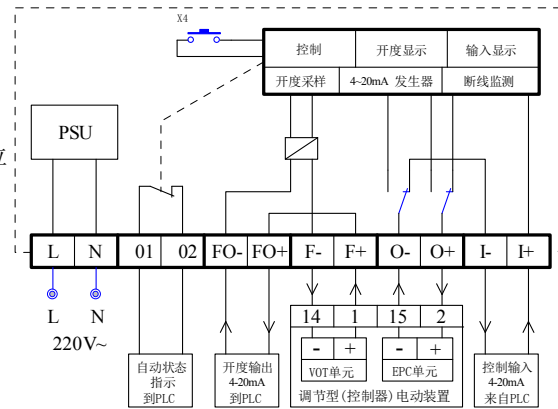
X4

| 控制 | 开度显示 | 输入显示 |
|---|---|---|
| 开度采样 | 4~20mA 发生器 | 断线监测 |

PSU

豆

| L | N | 01 | 02 | FO- | FO+ | F- | F+ | O- | O+ | I- | I+ |
|---|---|---|---|---|---|---|---|---|---|---|---|

L N
220V~

| 14 | 1 | 15 | 2 |
|---|---|---|---|

- +
VOT单元

- +
EPC单元

调节型(控制器)电动装置

自动状态指示到PLC

开度输出 4-20mA 到PLC

控制输入 4-20mA 来自PLC